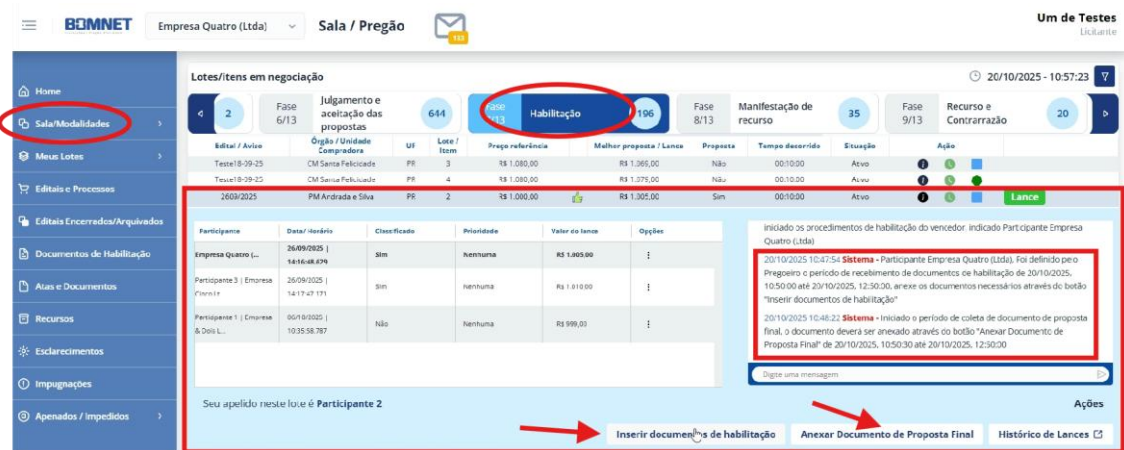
BBMNET Empresa Quatro (Ltda) Sala / Pregão 113

Um de Testes
Licitante

Home
Sala/Modalidades
Meus Lotes
Editais e Processos
Editais Encerrados/Arquivados
Documentos de Habilitação
Atas e Documentos
Recursos
Esclarecimentos
Impugnações
Apenados / Impedidos

Lotes/itens em negociação

20/10/2025 - 10:57:23

2 | Fase 6/13 | Julgamento e aceitação das propostas | 644 | Fase 7/13 | Habilitação | 106 | Fase 8/13 | Manifestação de recurso | 35 | Fase 9/13 | Recurso e Contrarrazão | 20

| Edital / Aviso | Órgão / Unidade Compradora | UF | Lote / Item | Preço referência | Melhor proposta / Lance | Proposta | Tempo decorrido | Situação | Ação |
|---|---|---|---|---|---|---|---|---|---|
| Teste18-09-25 | CM Santa Felicidade | PR | 3 | R$ 1.080,00 | R$ 1.365,00 | Não | 00:10:00 | Ativo | |
| Teste18-09-25 | CM Santa Felicidade | PR | 4 | R$ 1.080,00 | R$ 1.375,00 | Não | 00:10:00 | Ativo | |
| 2609/2025 | PM Andrada e Silva | PR | 2 | R$ 1.000,00 | R$ 1.005,00 | Sim | 00:10:00 | Ativo | Lance |

| Participante | Data/Horário | Classificado | Prioridade | Valor do lance | Opções |
|---|---|---|---|---|---|
| Empresa Quatro (... | 26/09/2025 \| 14:16:48.429 | Sim | Nenhuma | R$ 1.005,00 | ⋮ |
| Participante 3 \| Empresa Cinco L... | 26/09/2025 \| 14:17:47.171 | Sim | Nenhuma | R$ 1.010,00 | ⋮ |
| Participante 1 \| Empresa & Dois L... | 06/10/2025 \| 10:35:58.787 | Não | Nenhuma | R$ 999,00 | ⋮ |

iniciado os procedimentos de habilitação do vencedor. Indicado Participante Empresa Quatro (Ltda)

20/10/2025 10:47:54 Sistema - Participante Empresa Quatro (Ltda), Foi definido pelo Pregoeiro o período de recebimento de documentos de habilitação de 20/10/2025, 10:50:00 até 20/10/2025, 12:50:00, anexe os documentos necessários através do botão "Inserir documentos de habilitação"

20/10/2025 10:48:22 Sistema - Iniciado o período de coleta de documento de proposta final, o documento deverá ser anexado através do botão "Anexar Documento de Proposta Final" de 20/10/2025, 10:50:30 até 20/10/2025, 12:50:00

Digite uma mensagem

Seu apelido neste lote é Participante 2

Ações

Inserir documentos de habilitação | Anexar Documento de Proposta Final | Histórico de Lances